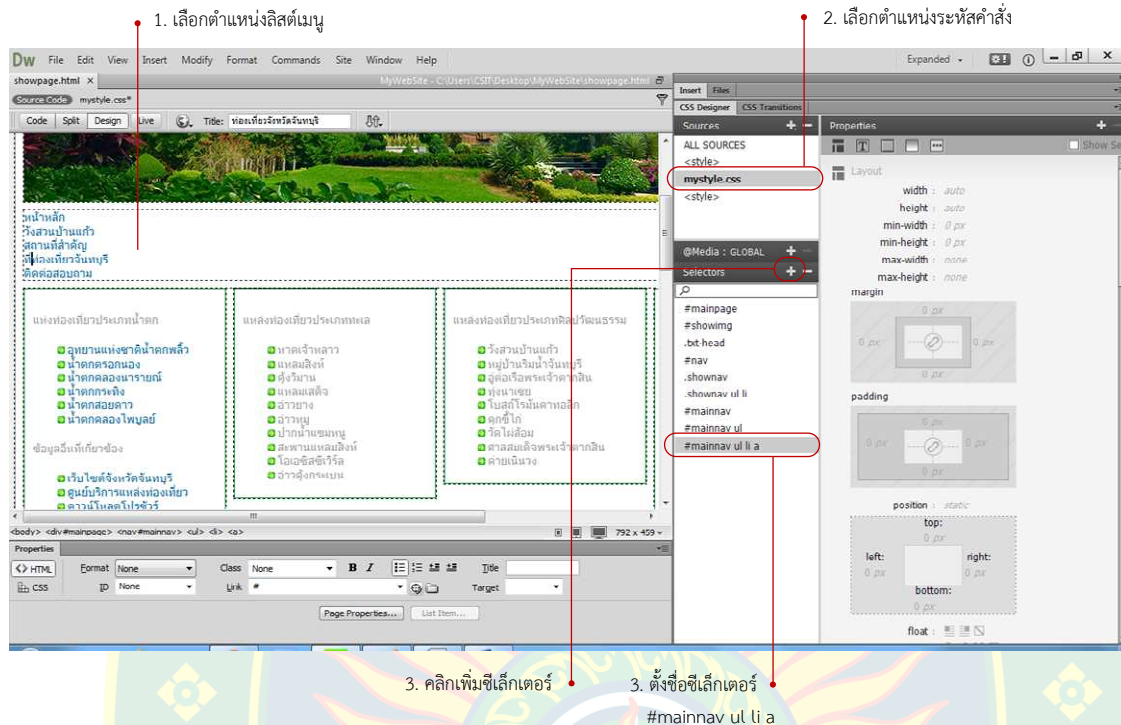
1. เลือกตำแหน่งลิสต์เมนู

2. เลือกตำแหน่งระหัสคำสั่ง

Dw File Edit View Insert Modify Format Commands Site Window Help

Expanded

showpage.html ×

MyWebSite - C:\Users\CSIT\Desktop\MyWebSite\showpage.html

Source Code mystyle.css*

Code Split Design Live Title: ท่องเที่ยวจังหวัดจันทบุรี

หน้าหลัก
วังสวนบ้านแก้ว
สถานที่สำคัญ
ที่ท่องเที่ยวจันทบุรี
ติดต่อสอบถาม

แหล่งท่องเที่ยวประเภทน้ำตก

อุทยานแห่งชาติน้ำตกพลิ้ว
น้ำตกตรอกนอง
น้ำตกคลองนารายณ์
น้ำตกกระทิง
น้ำตกสอยดาว
น้ำตกคลองไพบูลย์

ข้อมูลอื่นที่เกี่ยวข้อง

เว็บไซต์จังหวัดจันทบุรี
ศูนย์บริการแหล่งท่องเที่ยว
ดาวน์โหลดโปรชัวร์

แหล่งท่องเที่ยวประเภททะเล

หาดเจ้าหลาว
แหลมสิงห์
คุ้งวิมาน
แหลมเสด็จ
อ่าวยาง
อ่าวหมู
ปากน้ำแขมหนู
สะพานแหลมสิงห์
โอเอซิสซีเวิร์ล
อ่าวคุ้งกระเบน

แหล่งท่องเที่ยวประเภทศิลปวัฒนธรรม

วังสวนบ้านแก้ว
หมู่บ้านริมน้ำจันทบุรี
อู่ต่อเรือพระเจ้าตากสิน
ทุ่งนาเชย
โบสถ์โรมันคาทอลิก
ตึกขี้ไก่
วัดไผ่ล้อม
ศาลสมเด็จพระเจ้าตากสิน
ค่ายเนินวง

<body> <div#mainpage> <nav#mainnav> <ul> <li> <a>

792 x 459

Properties

<> HTML Format None Class None B I Title
CSS ID None Link # Target

Page Properties... List Item...

Insert Files

CSS Designer CSS Transitions

Sources

ALL SOURCES
<style>
mystyle.css
<style>

@Media : GLOBAL

Selectors

#mainpage
#showimg
.txt-head
#nav
.shownav
.shownav ul li
#mainnav
#mainnav ul
#mainnav ul li a

Properties

Show Se

Layout

width : auto
height : auto
min-width : 0 px
min-height : 0 px
max-width : none
max-height : none

margin

0 px
0 px 0 px
0 px

padding

0 px
0 px 0 px
0 px

position : static

top:
0 px
left: right:
0 px 0 px
bottom:
0 px

float :

3. คลิกเพิ่มซีเล็กเตอร์

3. ตั้งชื่อซีเล็กเตอร์
#mainnav ul li a